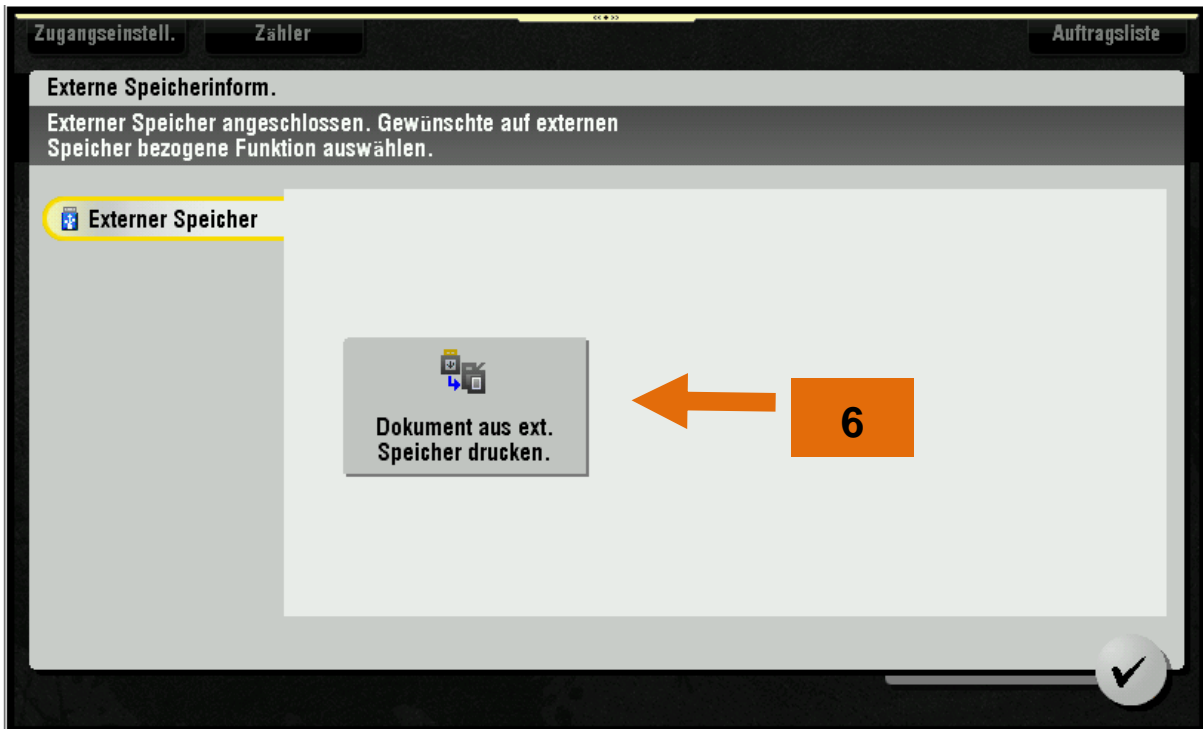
Zugangseinstell.
Zähler
Auftragsliste

Externe Speicherinform.

Externer Speicher angeschlossen. Gewünschte auf externen Speicher bezogene Funktion auswählen.

Externer Speicher

Dokument aus ext. Speicher drucken.

6